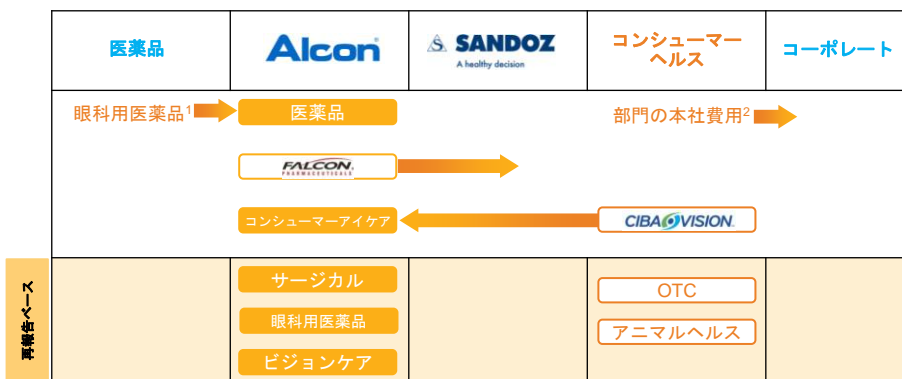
| 医薬品 | Alcon | SANDOZ A healthy decision | コンシューマーヘルス | コーポレート |
|---|---|---|---|---|
| 眼科用医薬品$^1$ | 医薬品 | | 部門の本社費用$^2$ | |
| | FALCON PHARMACEUTICALS | | | |
| | コンシューマーアイケア | | CIBA VISION | |
| 再報告ベース | サージカル | | OTC | |
| | 眼科用医薬品 | | アニマルヘルス | |
| | ビジョンケア | | | |